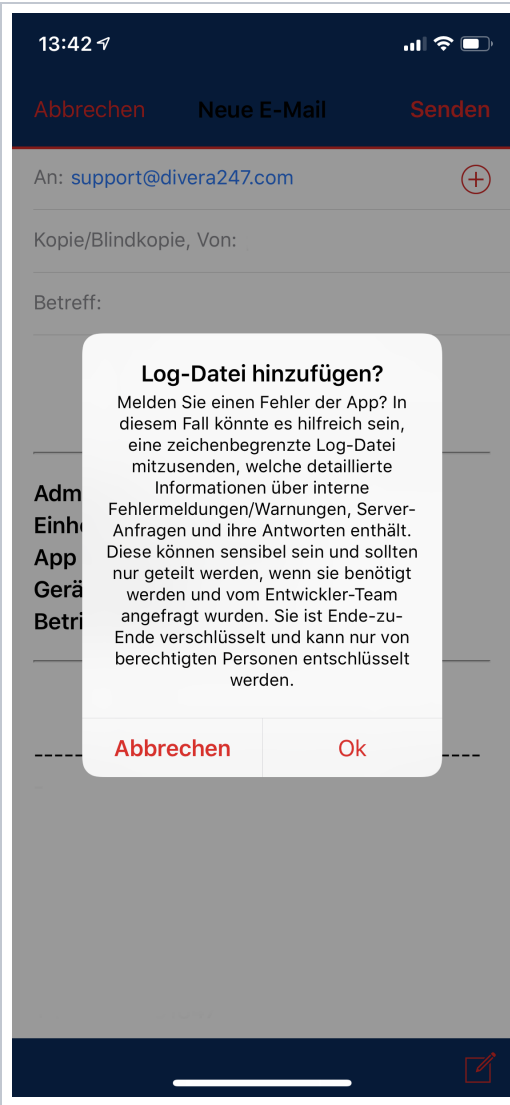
13:42

Abbrechen Neue E-Mail Senden

An: support@divera247.com

Kopie/Blindkopie, Von:

Betreff:

Adm
Einh
App
Gerä
Betri

Log-Datei hinzufügen?

Melden Sie einen Fehler der App? In diesem Fall könnte es hilfreich sein, eine zeichenbegrenzte Log-Datei mitzusenden, welche detaillierte Informationen über interne Fehlermeldungen/Warnungen, Server-Anfragen und ihre Antworten enthält. Diese können sensibel sein und sollten nur geteilt werden, wenn sie benötigt werden und vom Entwickler-Team angefragt wurden. Sie ist Ende-zu-Ende verschlüsselt und kann nur von berechtigten Personen entschlüsselt werden.

Abbrechen Ok